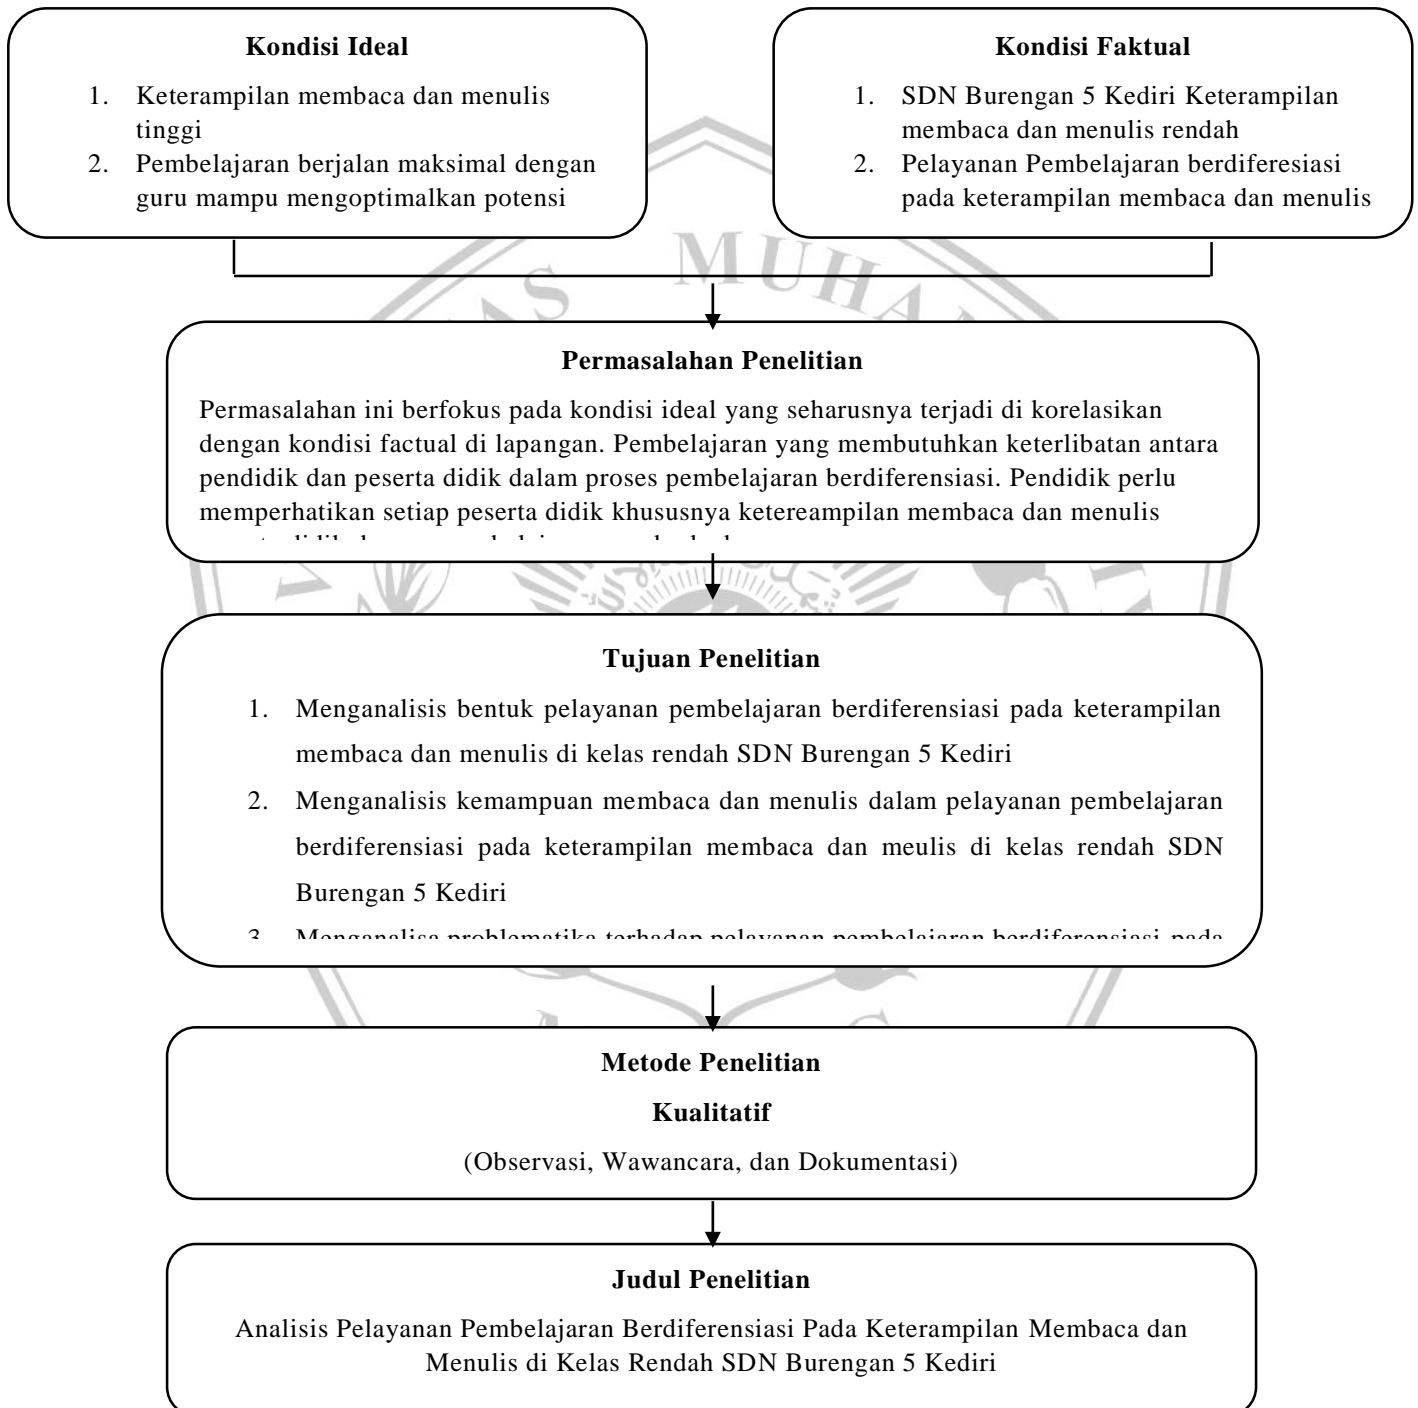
Kondisi Ideal

1. Keterampilan membaca dan menulis tinggi
2. Pembelajaran berjalan maksimal dengan guru mampu mengoptimalkan potensi

Kondisi Faktual

1. SDN Burengan 5 Kediri Keterampilan membaca dan menulis rendah
2. Pelayanan Pembelajaran berdiferesiasi pada keterampilan membaca dan menulis

MUHA

Permasalahan Penelitian

Permasalahan ini berfokus pada kondisi ideal yang seharusnya terjadi di korelasikan dengan kondisi factual di lapangan. Pembelajaran yang membutuhkan keterlibatan antara pendidik dan peserta didik dalam proses pembelajaran berdiferensiasi. Pendidik perlu memperhatikan setiap peserta didik khususnya ketereampilan membaca dan menulis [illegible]

Tujuan Penelitian

1. Menganalisis bentuk pelayanan pembelajaran berdiferensiasi pada keterampilan membaca dan menulis di kelas rendah SDN Burengan 5 Kediri
2. Menganalisis kemampuan membaca dan menulis dalam pelayanan pembelajaran berdiferensiasi pada keterampilan membaca dan meulis di kelas rendah SDN Burengan 5 Kediri
3. Menganalisa problematika terhadap pelayanan pembelajaran berdiferensiasi pada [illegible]

Metode Penelitian

Kualitatif

(Observasi, Wawancara, dan Dokumentasi)

Judul Penelitian

Analisis Pelayanan Pembelajaran Berdiferensiasi Pada Keterampilan Membaca dan Menulis di Kelas Rendah SDN Burengan 5 Kediri